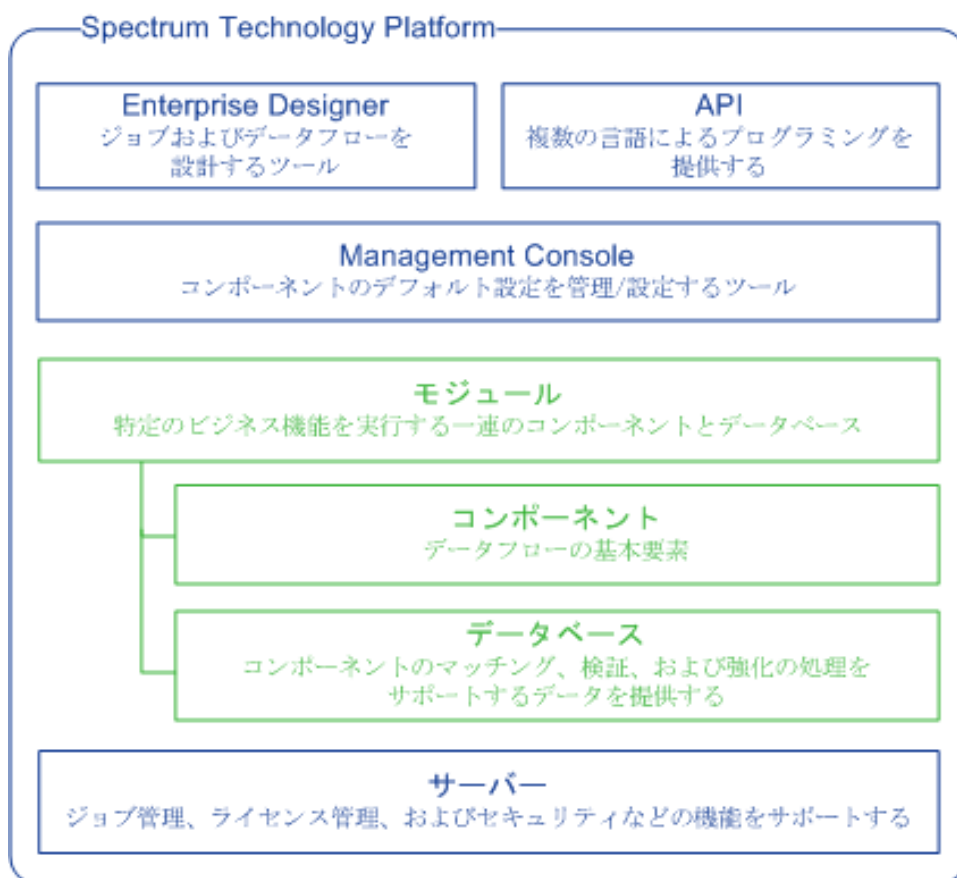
Spectrum Technology Platform

Enterprise Designer
ジョブおよびデータフローを設計するツール

API
複数の言語によるプログラミングを提供する

Management Console
コンポーネントのデフォルト設定を管理/設定するツール

モジュール
特定のビジネス機能を実行する一連のコンポーネントとデータベース

コンポーネント
データフローの基本要素

データベース
コンポーネントのマッチング、検証、および強化の処理をサポートするデータを提供する

サーバー
ジョブ管理、ライセンス管理、およびセキュリティなどの機能をサポートする